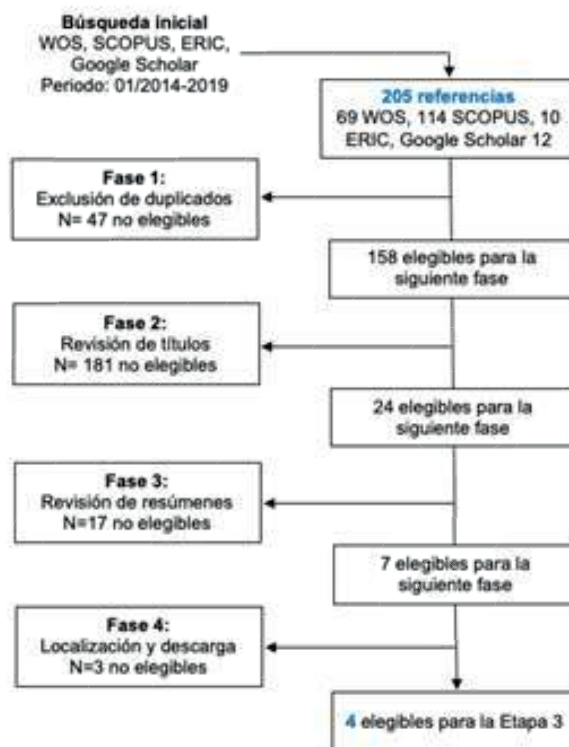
Búsqueda inicial
WOS, SCOPUS, ERIC, Google Scholar
Periodo: 01/2014-2019

205 referencias
69 WOS, 114 SCOPUS, 10 ERIC, Google Scholar 12

Fase 1:
Exclusión de duplicados
N= 47 no elegibles

158 elegibles para la siguiente fase

Fase 2:
Revisión de títulos
N= 181 no elegibles

24 elegibles para la siguiente fase

Fase 3:
Revisión de resúmenes
N=17 no elegibles

7 elegibles para la siguiente fase

Fase 4:
Localización y descarga
N=3 no elegibles

4 elegibles para la Etapa 3